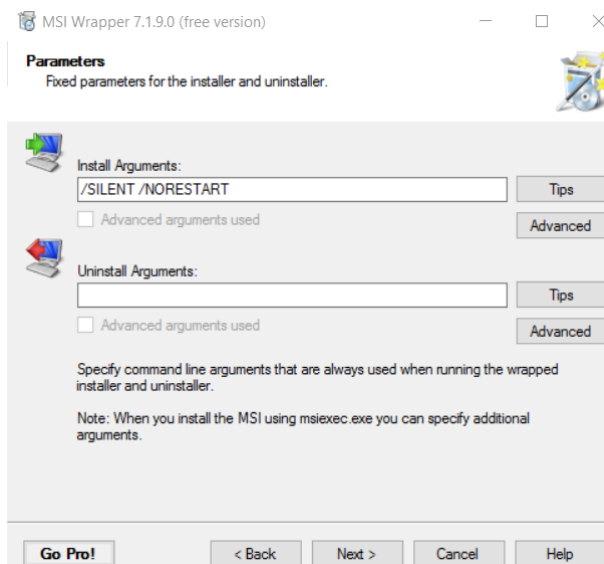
MSI Wrapper 7.1.9.0 (free version)

Parameters
Fixed parameters for the installer and uninstaller.

Install Arguments:
/SILENT /NORESTART
Tips
Advanced arguments used
Advanced

Uninstall Arguments:
Tips
Advanced arguments used
Advanced

Specify command line arguments that are always used when running the wrapped installer and uninstaller.

Note: When you install the MSI using msiexec.exe you can specify additional arguments.

Go Pro!
< Back
Next >
Cancel
Help